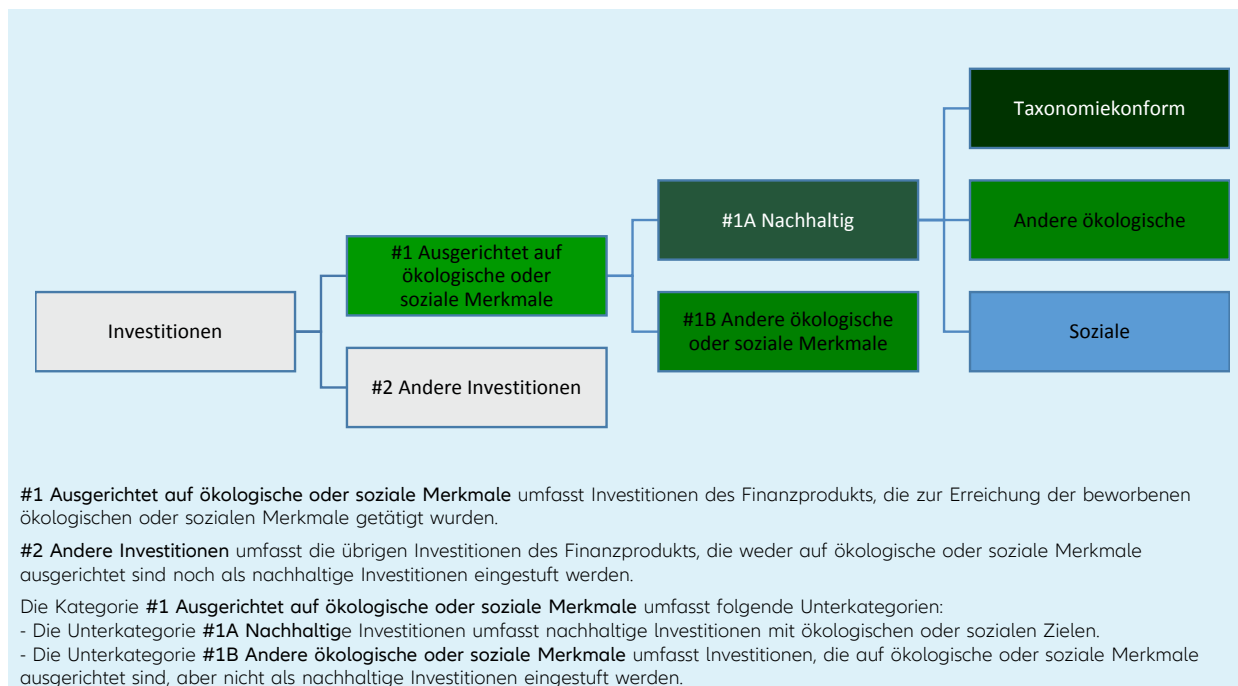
Taxonomiekonform

#1A Nachhaltig

Andere ökologische

#1 Ausgerichtet auf ökologische oder soziale Merkmale

Investitionen

#1B Andere ökologische oder soziale Merkmale

Soziale

#2 Andere Investitionen

#1 Ausgerichtet auf ökologische oder soziale Merkmale umfasst Investitionen des Finanzprodukts, die zur Erreichung der beworbenen ökologischen oder sozialen Merkmale getätigt wurden.

#2 Andere Investitionen umfasst die übrigen Investitionen des Finanzprodukts, die weder auf ökologische oder soziale Merkmale ausgerichtet sind noch als nachhaltige Investitionen eingestuft werden.

Die Kategorie #1 Ausgerichtet auf ökologische oder soziale Merkmale umfasst folgende Unterkategorien:
- Die Unterkategorie #1A Nachhaltige Investitionen umfasst nachhaltige Investitionen mit ökologischen oder sozialen Zielen.
- Die Unterkategorie #1B Andere ökologische oder soziale Merkmale umfasst Investitionen, die auf ökologische oder soziale Merkmale ausgerichtet sind, aber nicht als nachhaltige Investitionen eingestuft werden.